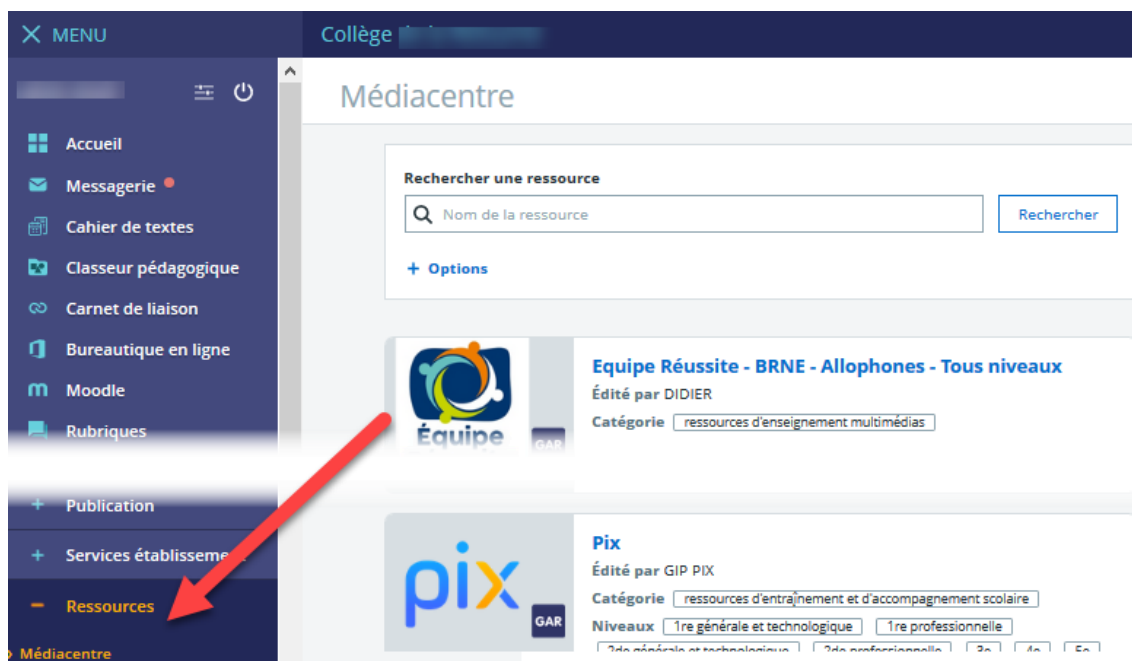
MENU

Collège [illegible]

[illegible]

Accueil

Messagerie

Cahier de textes

Classeur pédagogique

Carnet de liaison

Bureautique en ligne

Moodle

Rubriques

+ Publication

+ Services établisseme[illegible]

− Ressources

Médiacentre

Médiacentre

Rechercher une ressource

Nom de la ressource

Rechercher

+ Options

Équipe

GAR

Equipe Réussite - BRNE - Allophones - Tous niveaux

Édité par DIDIER

Catégorie ressources d'enseignement multimédias

pix

GAR

Pix

Édité par GIP PIX

Catégorie ressources d'entraînement et d'accompagnement scolaire

Niveaux 1re générale et technologique 1re professionnelle 2de générale et technologique 2de professionnelle 3e 4e 5e